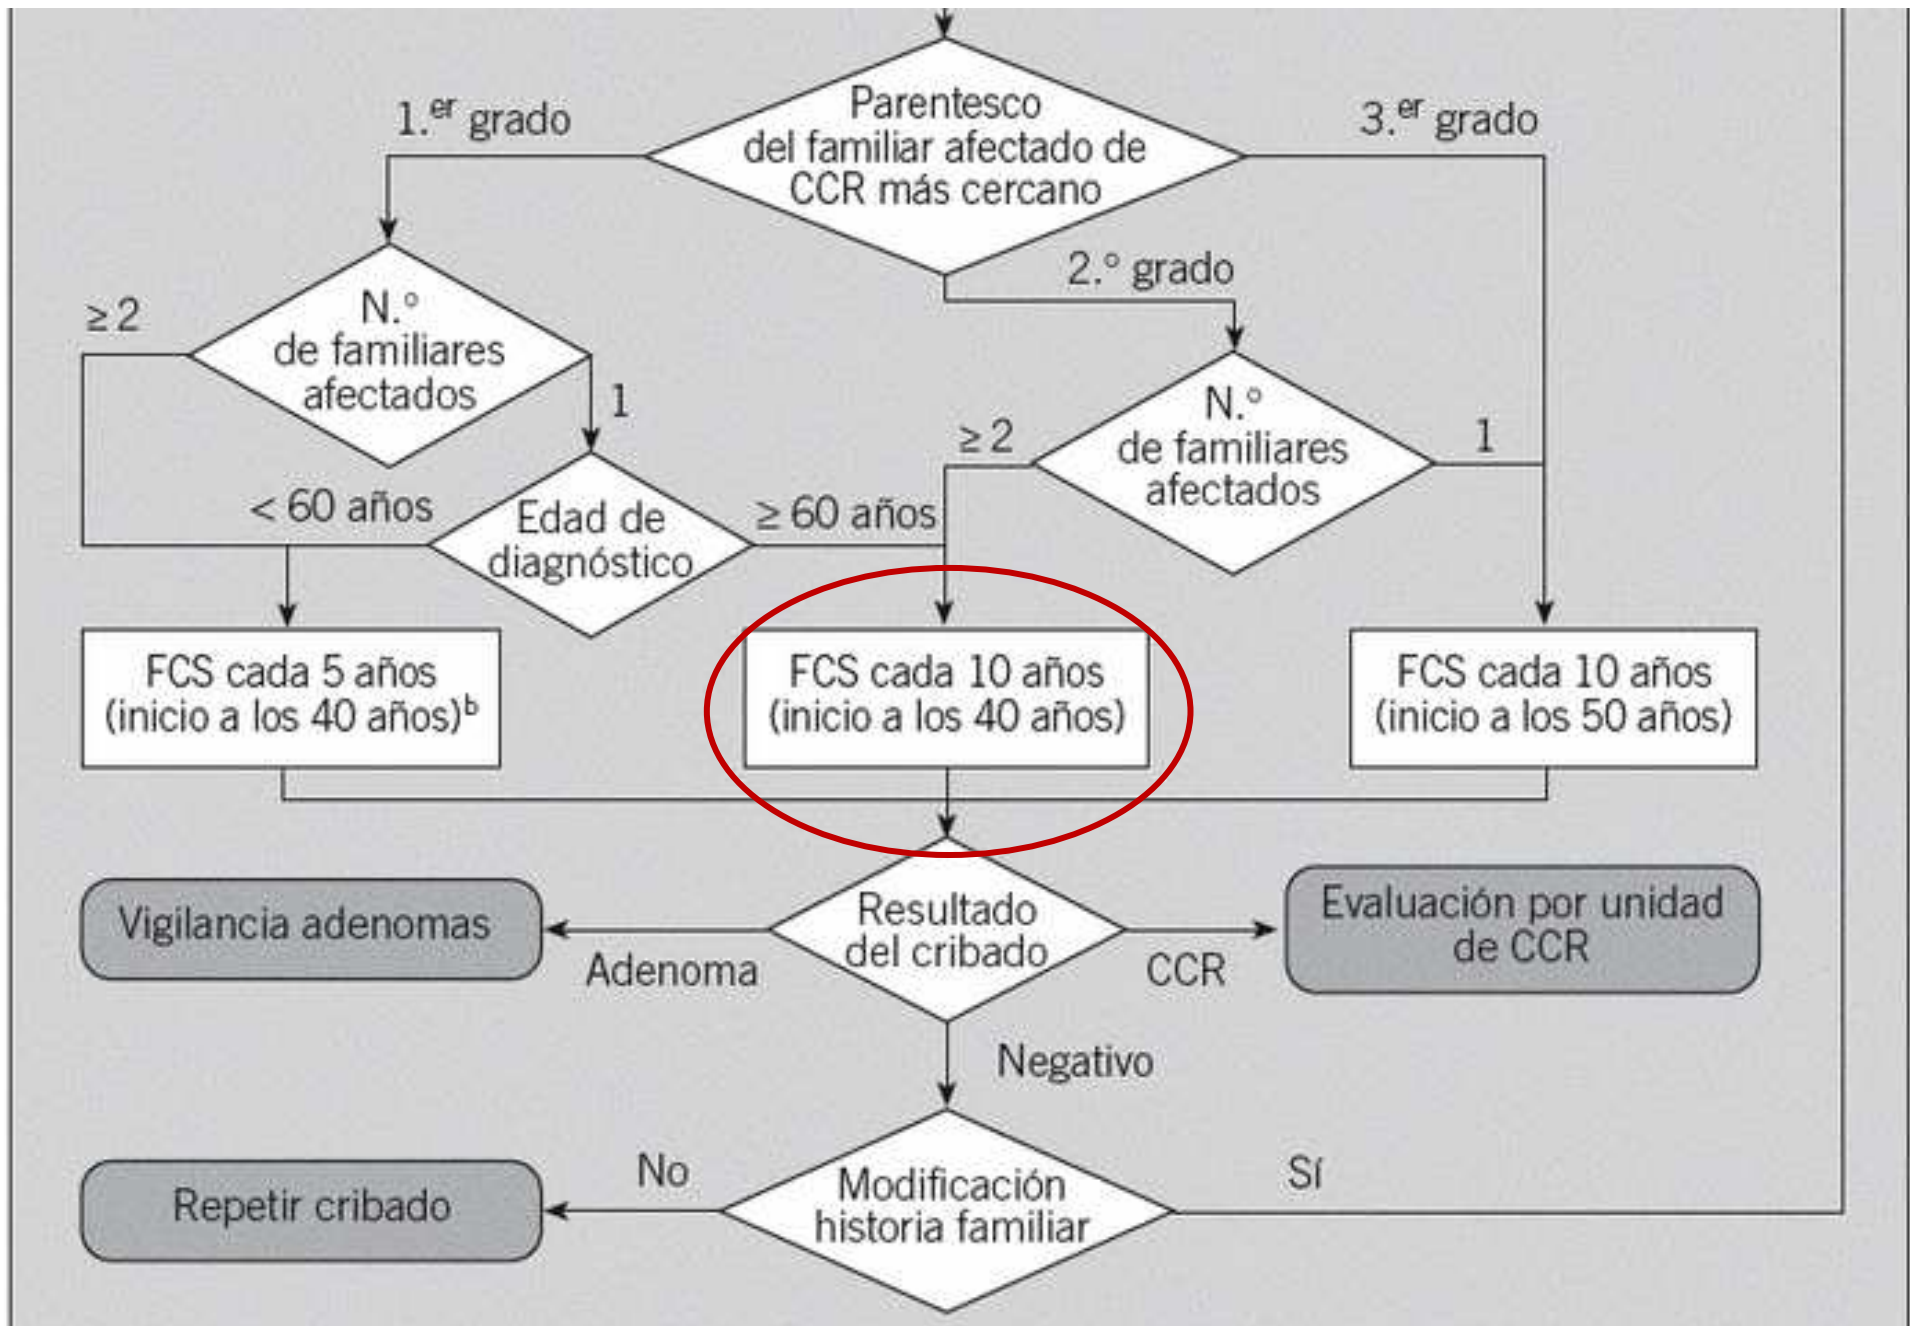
Parentesco del familiar afectado de CCR más cercano

1.$^{er}$ grado

3.$^{er}$ grado

2.° grado

≥ 2

N.° de familiares afectados

1

N.° de familiares afectados

≥ 2

1

< 60 años

Edad de diagnóstico

≥ 60 años

FCS cada 5 años (inicio a los 40 años)$^{b}$

FCS cada 10 años (inicio a los 40 años)

FCS cada 10 años (inicio a los 50 años)

Vigilancia adenomas

Adenoma

Resultado del cribado

CCR

Evaluación por unidad de CCR

Negativo

Repetir cribado

No

Modificación historia familiar

Sí